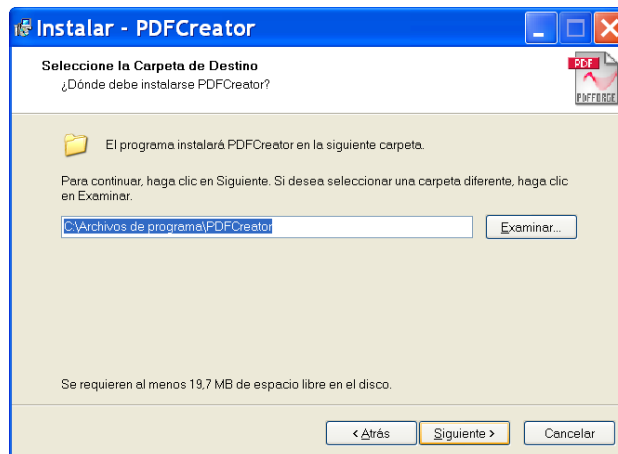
Instalar - PDFCreator

Seleccione la Carpeta de Destino
¿Dónde debe instalarse PDFCreator?

PDF
PDFFORGE

El programa instalará PDFCreator en la siguiente carpeta.

Para continuar, haga clic en Siguiente. Si desea seleccionar una carpeta diferente, haga clic en Examinar.

C:\Archivos de programa\PDFCreator

Examinar...

Se requieren al menos 19,7 MB de espacio libre en el disco.

< Atrás

Siguiente >

Cancelar